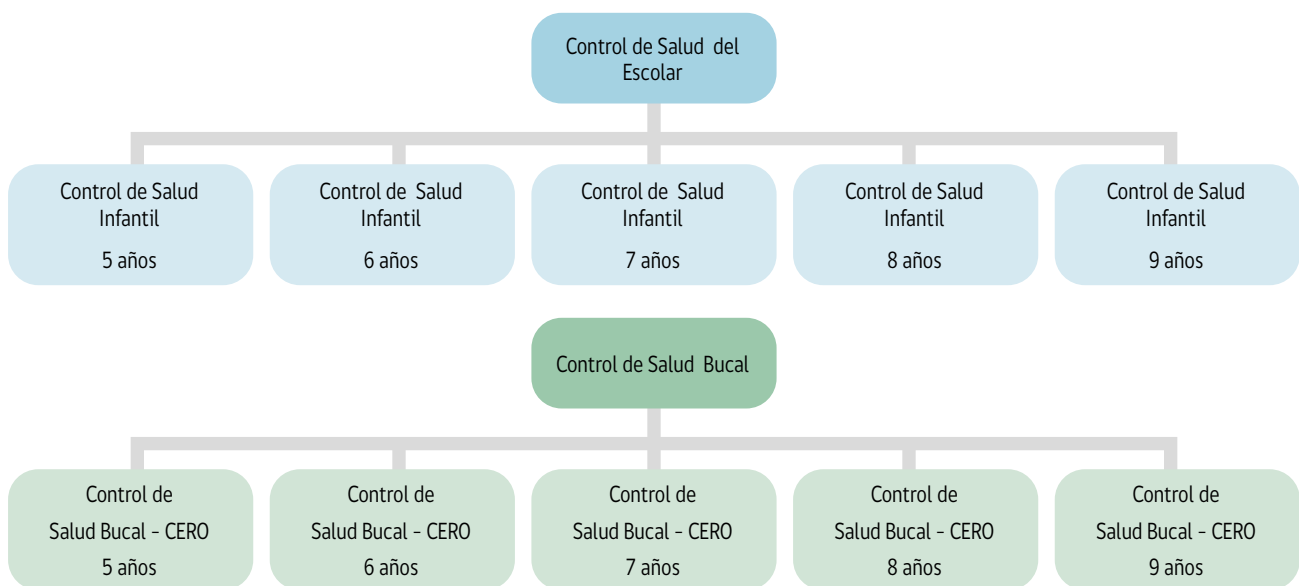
Control de Salud del Escolar

Control de Salud Infantil
5 años

Control de Salud Infantil
6 años

Control de Salud Infantil
7 años

Control de Salud Infantil
8 años

Control de Salud Infantil
9 años

Control de Salud Bucal

Control de Salud Bucal - CERO
5 años

Control de Salud Bucal - CERO
6 años

Control de Salud Bucal - CERO
7 años

Control de Salud Bucal - CERO
8 años

Control de Salud Bucal - CERO
9 años